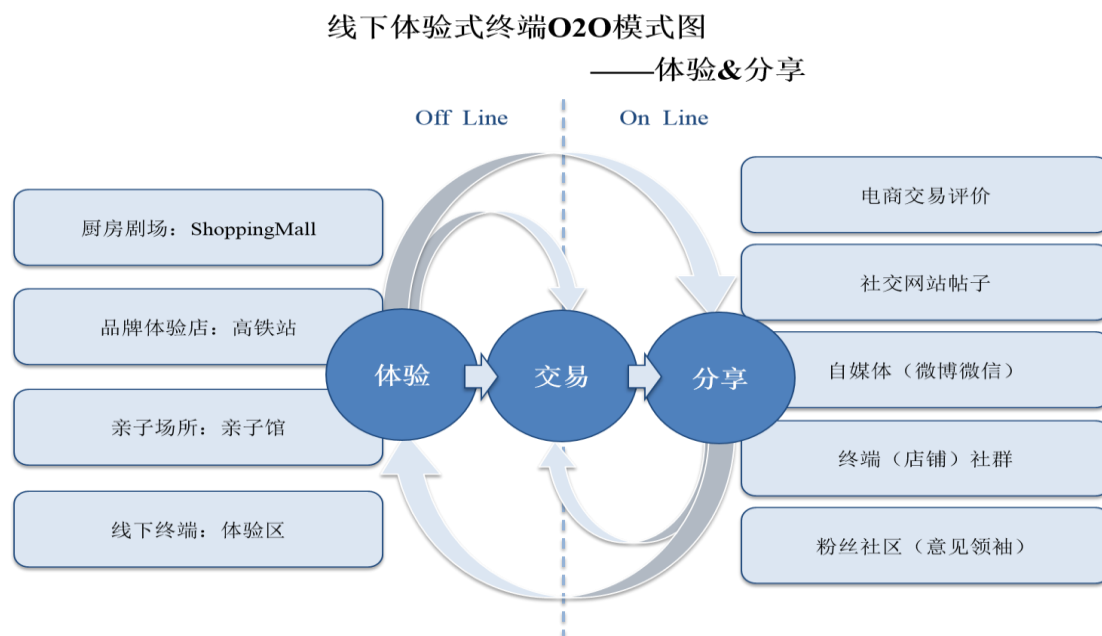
线下体验式终端O2O模式图

——体验&分享

Off Line

On Line

厨房剧场：ShoppingMall

品牌体验店：高铁站

亲子场所：亲子馆

线下终端：体验区

体验

交易

分享

电商交易评价

社交网站帖子

自媒体（微博微信）

终端（店铺）社群

粉丝社区（意见领袖）